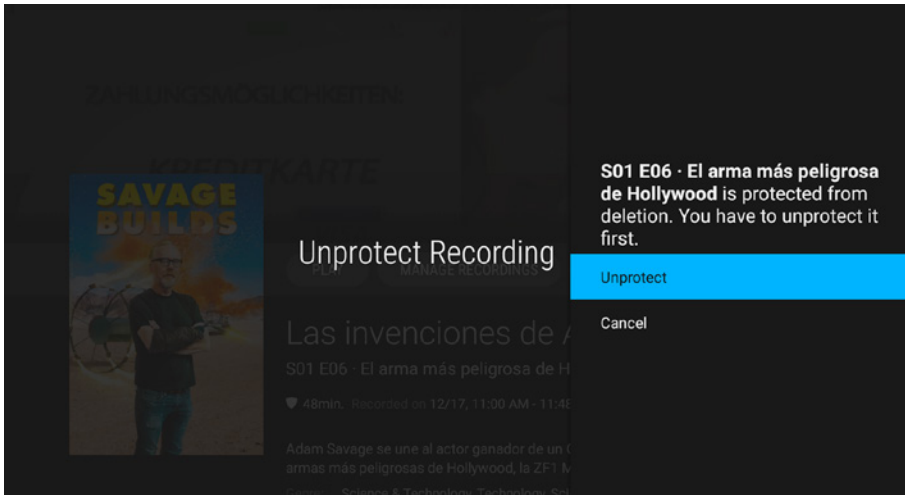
ZAHLUNGSMÖGLICHKEITEN

KREDITKARTE

SAVAGE BUILDS

Unprotect Recording

PLAY

MANAGE RECORDINGS

Las invenciones de A

S01 E06 · El arma más peligrosa de H

48min. Recorded on 12/17, 11:00 AM - 11:4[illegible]

Adam Savage se une al actor ganador de un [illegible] armas más peligrosas de Hollywood, la ZF1 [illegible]

Genre Science & Technology, Technology, Sc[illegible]

**S01 E06 · El arma más peligrosa de Hollywood** is protected from deletion. You have to unprotect it first.

Unprotect

Cancel